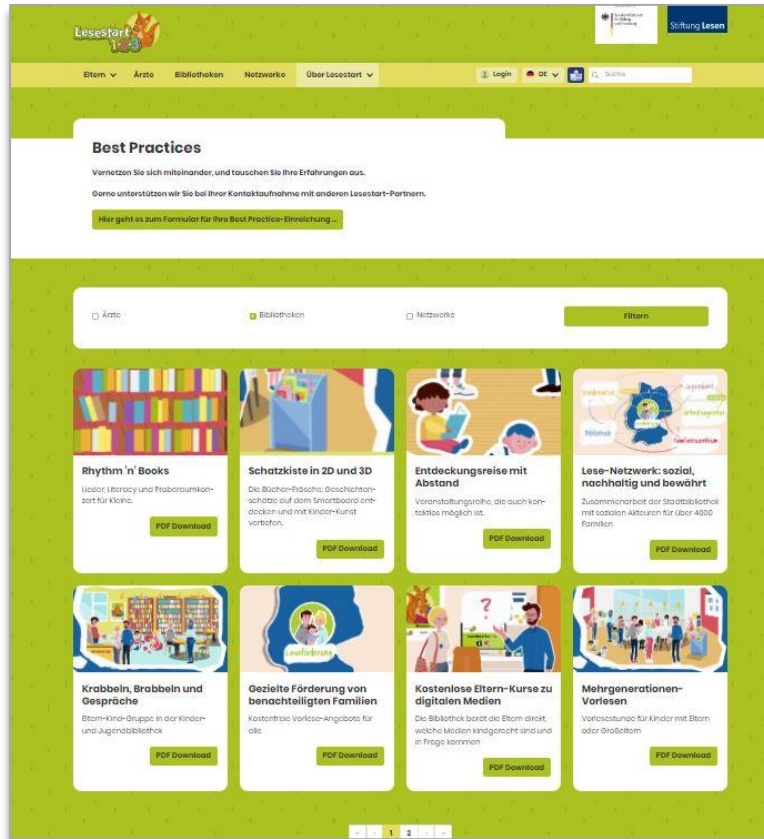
Lesestart 1-2-3

Bundesministerium für Bildung und Forschung

Stiftung Lesen

Eltern Ärzte Bibliotheken Netzwerke Über Lesestart

Login DE Suche

Best Practices

Vernetzen Sie sich miteinander, und tauschen Sie Ihre Erfahrungen aus.

Gerne unterstützen wir Sie bei Ihrer Kontaktaufnahme mit anderen Lesestart-Partnern.

Hier geht es zum Formular für Ihre Best Practice-Einreichung ...

Ärzte Bibliotheken Netzwerke Filtern

Rhythm 'n' Books

Lieder, Literacy und Proberaumkonzert für Kleine.

PDF Download

Schatzkiste in 2D und 3D

Die Bücher-Frösche: Geschichtenschätze auf dem Smartboard entdecken und mit Kinder-Kunst vertiefen.

PDF Download

Entdeckungsreise mit Abstand

Veranstaltungsreihe, die auch kontaktlos möglich ist.

PDF Download

Lese-Netzwerk: sozial, nachhaltig und bewährt

Jugendamt Kindergarten Bibliothek Arbeitsagentur Familienzentrum

Zusammenarbeit der Stadtbibliothek mit sozialen Akteuren für über 4000 Familien

PDF Download

Krabbeln, Brabbeln und Gespräche

Eltern-Kind-Gruppe in der Kinder- und Jugendbibliothek

PDF Download

Leseförderung

Gezielte Förderung von benachteiligten Familien

Kostenfreie Vorlese-Angebote für alle

PDF Download

Kostenlose Eltern-Kurse zu digitalen Medien

Die Bibliothek berät die Eltern direkt, welche Medien kindgerecht sind und in Frage kommen

PDF Download

Mehrgenerationen-Vorlesen

Vorlesestunde für Kinder mit Eltern oder Großeltern

PDF Download

« ‹ 1 2 › »